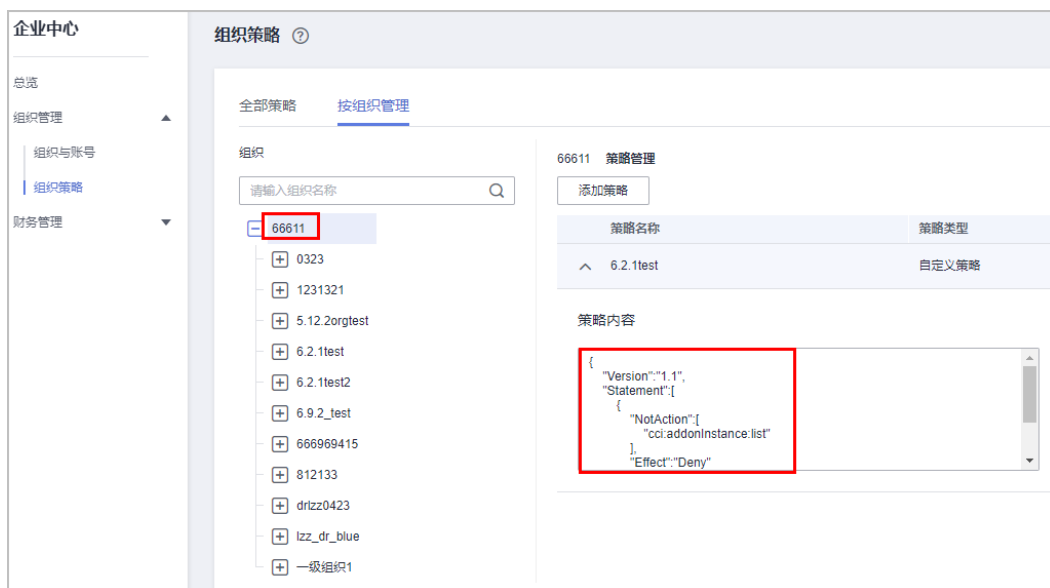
企业中心

总览

组织管理

组织与账号

组织策略

财务管理

组织策略 ⑦

全部策略 按组织管理

组织

请输入组织名称

66611

0323

1231321

5.12.2orgtest

6.2.1test

6.2.1test2

6.9.2_test

666969415

812133

drlzz0423

lzz_dr_blue

一级组织1

66611 策略管理

添加策略

| 策略名称 | 策略类型 |
|---|---|
| 6.2.1test | 自定义策略 |

策略内容

{
"Version":"1.1",
"Statement":[
{
"NotAction":[
"cci:addonInstance:list"
],
"Effect":"Deny"